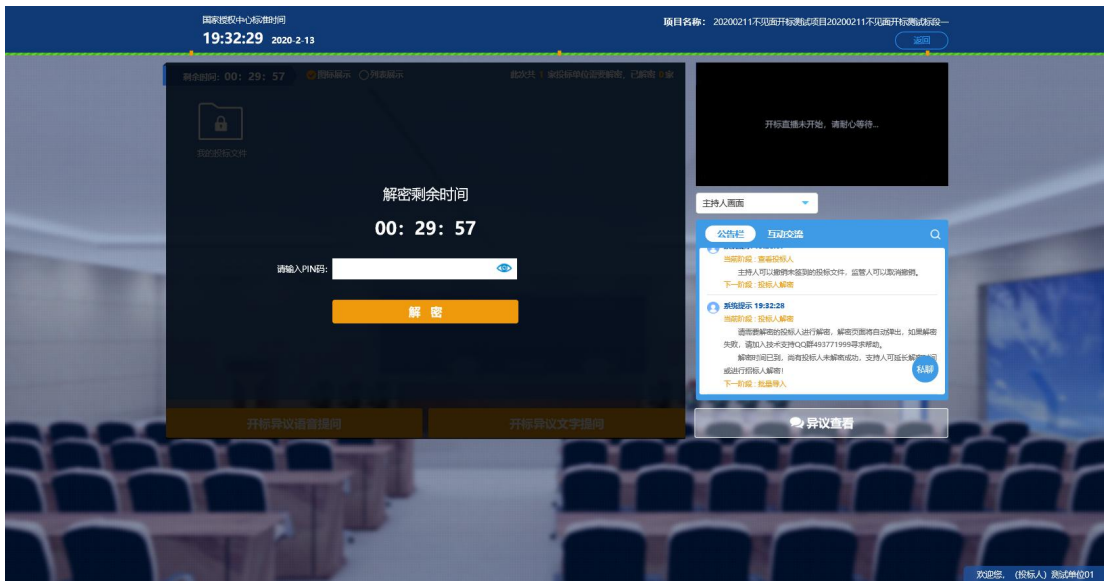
国家授权中心标准时间
19:32:29 2020-2-13

项目名称：20200211不见面开标测试项目20200211不见面开标测试标段一

返回

剩余时间：00：29：57 图标展示 列表展示

此次共 1 家投标单位需要解密，已解密 0 家

我的投标文件

解密剩余时间

00：29：57

请输入PIN码：

解 密

开标异议语音提问

开标异议文字提问

开标直播未开始，请耐心等待...

主持人画面

公告栏 互动交流

当前阶段：查看投标人

主持人可以撤销未签到的投标文件，监管人可以取消撤销。

下一阶段：投标人解密

系统提示 19:32:28

当前阶段：投标人解密

请需要解密的投标人进行解密，解密页面将自动弹出，如果解密失败，请加入技术支持QQ群493771999寻求帮助。

解密时间已到，尚有投标人未解密成功，支持人可延长解密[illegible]或进行招标人解密！

下一阶段：批量导入

私聊

异议查看

欢迎您，（投标人）测试单位01